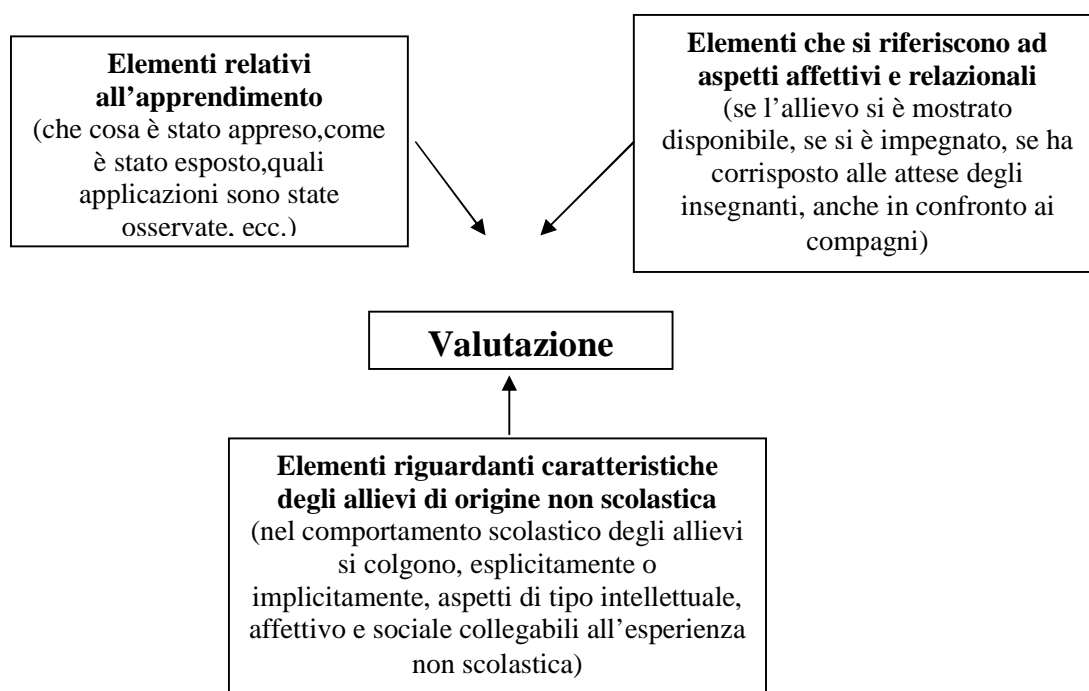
**Elementi relativi all'apprendimento**
(che cosa è stato appreso,come è stato esposto,quali applicazioni sono state osservate, ecc.)

**Elementi che si riferiscono ad aspetti affettivi e relazionali**
(se l'allievo si è mostrato disponibile, se si è impegnato, se ha corrisposto alle attese degli insegnanti, anche in confronto ai compagni)

**Valutazione**

**Elementi riguardanti caratteristiche degli allievi di origine non scolastica**
(nel comportamento scolastico degli allievi si colgono, esplicitamente o implicitamente, aspetti di tipo intellettuale, affettivo e sociale collegabili all'esperienza non scolastica)